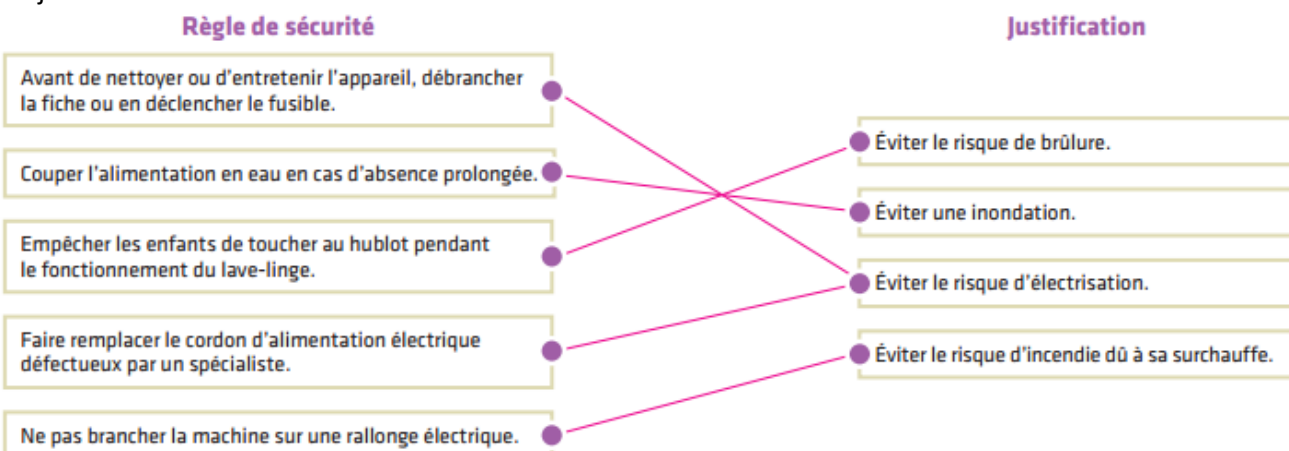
Règle de sécurité

Justification

Avant de nettoyer ou d'entretenir l'appareil, débrancher la fiche ou en déclencher le fusible.

Couper l'alimentation en eau en cas d'absence prolongée.

Empêcher les enfants de toucher au hublot pendant le fonctionnement du lave-linge.

Faire remplacer le cordon d'alimentation électrique défectueux par un spécialiste.

Ne pas brancher la machine sur une rallonge électrique.

Éviter le risque de brûlure.

Éviter une inondation.

Éviter le risque d'électrisation.

Éviter le risque d'incendie dû à sa surchauffe.